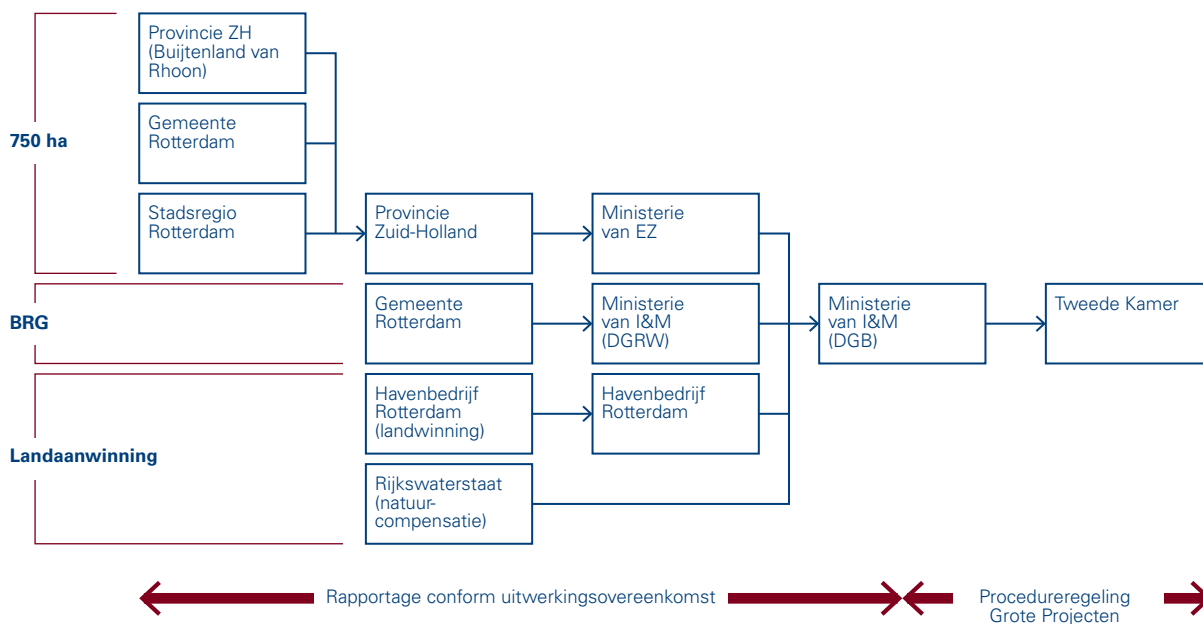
750 ha

Provincie ZH (Buijtenland van Rhoon)

Gemeente Rotterdam

Stadsregio Rotterdam

Provincie Zuid-Holland

Ministerie van EZ

BRG

Gemeente Rotterdam

Ministerie van I&M (DGRW)

Ministerie van I&M (DGB)

Tweede Kamer

Landaanwinning

Havenbedrijf Rotterdam (landwinning)

Havenbedrijf Rotterdam

Rijkswaterstaat (natuurcompensatie)

Rapportage conform uitwerkingsovereenkomst

Procedureregeling Grote Projecten